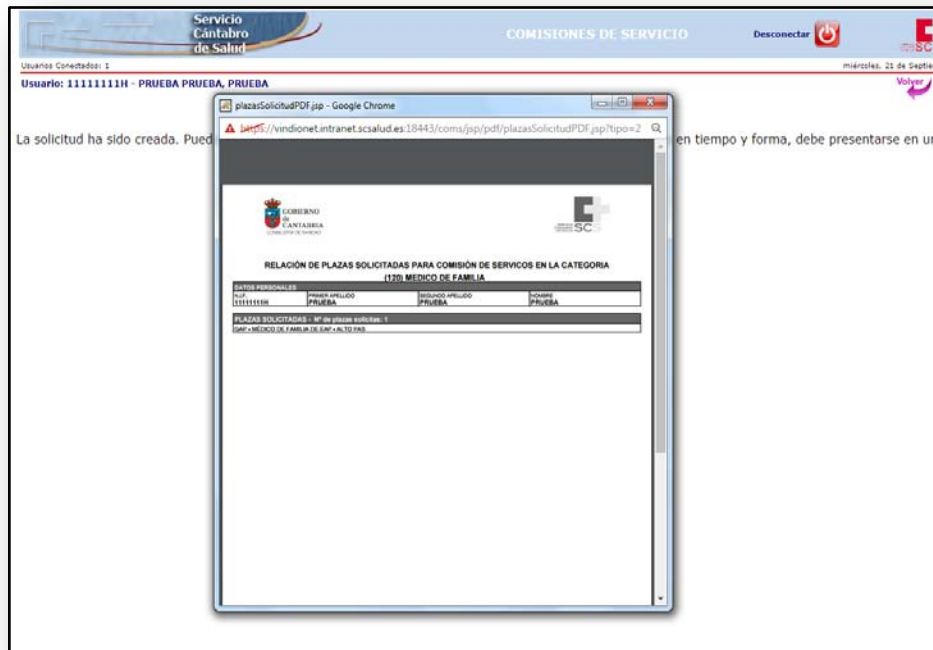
Servicio Cántabro de Salud

COMISIONES DE SERVICIO

Desconectar

Usuarios Conectados: 1

miércoles, 21 de Septie

Usuario: 11111111H - PRUEBA PRUEBA, PRUEBA

Volver

La solicitud ha sido creada. Pued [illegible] en tiempo y forma, debe presentarse en u

plazasSolicitudPDF.jsp - Google Chrome

https://vindionet.intranet.scsalud.es:18443/coms/jsp/pdf/plazasSolicitudPDF.jsp?tipo=2

GOBIERNO de CANTABRIA

SC

RELACIÓN DE PLAZAS SOLICITADAS PARA COMISIÓN DE SERVICOS EN LA CATEGORIA
(120) MEDICO DE FAMILIA

DATOS PERSONALES

| N.I.F. | PRIMER APELLIDO | SEGUNDO APELLIDO | NOMBRE |
|---|---|---|---|
| 11111111H | PRUEBA | PRUEBA | PRUEBA |

PLAZAS SOLICITADAS - Nº de plazas solicitas: 1

GAP • MÉDICO DE FAMILIA DE EAP • ALTO PAS